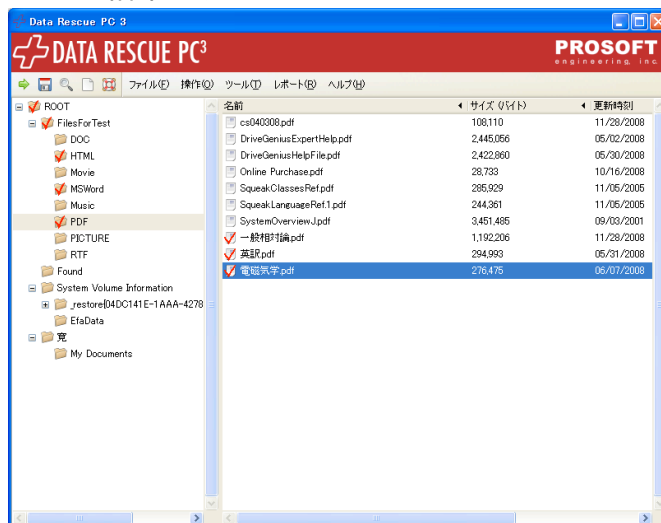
Data Rescue PC 3

DATA RESCUE PC³

PROSOFT
engineering, inc.

ファイル(F) 操作(O) ツール(T) レポート(R) ヘルプ(H)

ROOT
FilesForTest
DOC
HTML
Movie
MSWord
Music
PDF
PICTURE
RTF
Found
System Volume Information
_restore{04DC141E-1AAA-4278
EfaData
寛
My Documents

| 名前 | サイズ (バイト) | 更新時刻 |
|---|---|---|
| cs040308.pdf | 108,110 | 11/28/2008 |
| DriveGeniusExpertHelp.pdf | 2,445,056 | 05/02/2008 |
| DriveGeniusHelpFile.pdf | 2,422,860 | 05/30/2008 |
| Online Purchase.pdf | 28,733 | 10/16/2008 |
| SqueakClassesRef.pdf | 285,929 | 11/05/2005 |
| SqueakLanguageRef.1.pdf | 244,361 | 11/05/2005 |
| SystemOverviewJ.pdf | 3,451,485 | 09/03/2001 |
| 一般相対論.pdf | 1,192,206 | 11/28/2008 |
| 英訳.pdf | 294,993 | 05/31/2008 |
| 電磁気学.pdf | 276,475 | 06/07/2008 |